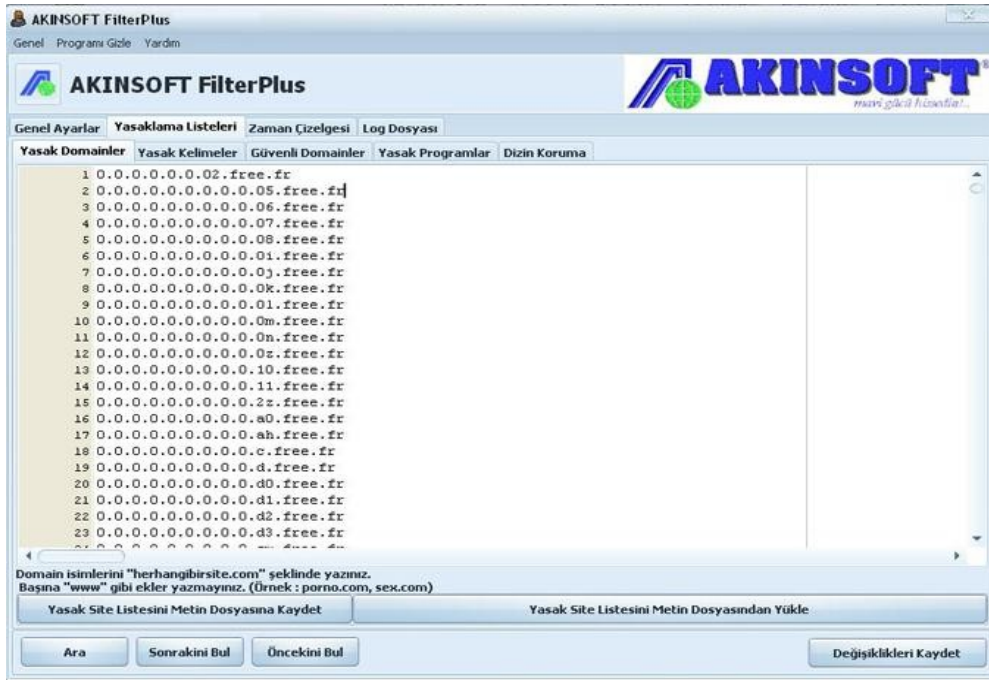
AKINSOFT FilterPlus

Genel Programı Gizle Yardım

AKINSOFT FilterPlus

AKINSOFT
mavi gücü hissedin!..

Genel Ayarlar Yasaklama Listeleri Zaman Çizelgesi Log Dosyası

Yasak Domainler Yasak Kelimeler Güvenli Domainler Yasak Programlar Dizin Koruma

1 0.0.0.0.0.0.02.free.fr
2 0.0.0.0.0.0.0.0.05.free.fr
3 0.0.0.0.0.0.0.0.06.free.fr
4 0.0.0.0.0.0.0.0.07.free.fr
5 0.0.0.0.0.0.0.0.08.free.fr
6 0.0.0.0.0.0.0.0.0i.free.fr
7 0.0.0.0.0.0.0.0.0j.free.fr
8 0.0.0.0.0.0.0.0.0k.free.fr
9 0.0.0.0.0.0.0.0.0l.free.fr
10 0.0.0.0.0.0.0.0.0m.free.fr
11 0.0.0.0.0.0.0.0.0n.free.fr
12 0.0.0.0.0.0.0.0.0z.free.fr
13 0.0.0.0.0.0.0.0.10.free.fr
14 0.0.0.0.0.0.0.0.11.free.fr
15 0.0.0.0.0.0.0.0.2z.free.fr
16 0.0.0.0.0.0.0.0.a0.free.fr
17 0.0.0.0.0.0.0.0.ah.free.fr
18 0.0.0.0.0.0.0.0.c.free.fr
19 0.0.0.0.0.0.0.0.d.free.fr
20 0.0.0.0.0.0.0.0.d0.free.fr
21 0.0.0.0.0.0.0.0.d1.free.fr
22 0.0.0.0.0.0.0.0.d2.free.fr
23 0.0.0.0.0.0.0.0.d3.free.fr
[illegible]

Domain isimlerini "herhangibirsite.com" şeklinde yazınız.
Başına "www" gibi ekler yazmayınız. (Örnek : porno.com, sex.com)

Yasak Site Listesini Metin Dosyasına Kaydet

Yasak Site Listesini Metin Dosyasından Yükle

Ara

Sonrakini Bul

Öncekini Bul

Değişiklikleri Kaydet